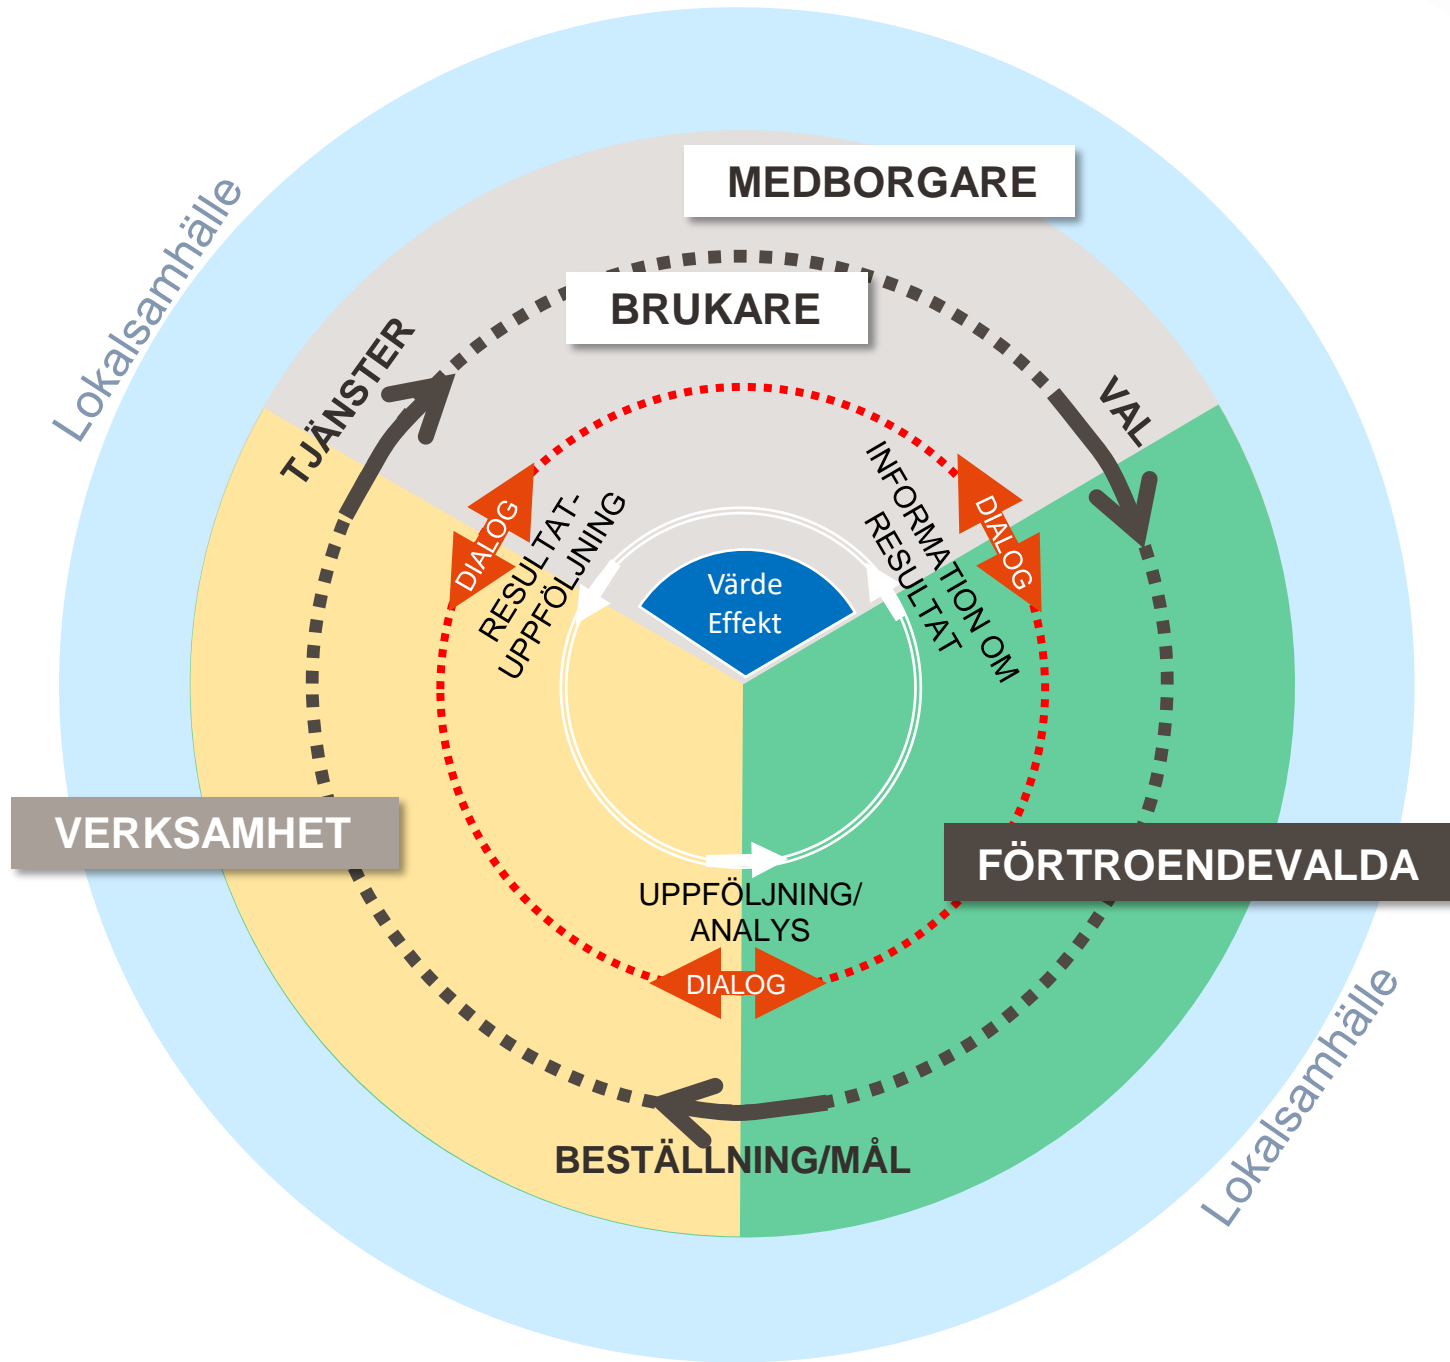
Lokalsamhälle

MEDBORGARE

BRUKARE

TJÄNSTER

VAL

DIALOG

RESULTAT-UPPFÖLJNING

INFORMATION OM RESULTAT

DIALOG

Värde
Effekt

VERKSAMHET

FÖRTROENDEVALDA

UPPFÖLJNING/
ANALYS

DIALOG

BESTÄLLNING/MÅL

Lokalsamhälle